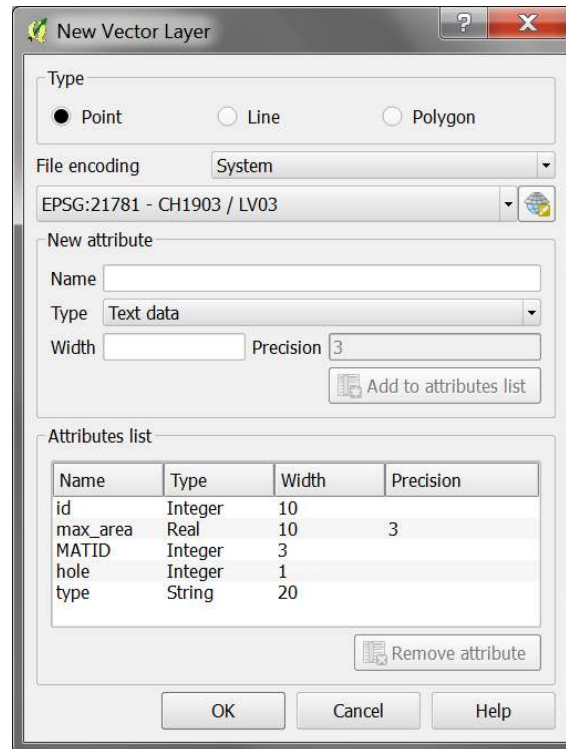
New Vector Layer

?

X

Type

Point

Line

Polygon

File encoding

System

EPSG:21781 - CH1903 / LV03

New attribute

Name

Type

Text data

Width

Precision

3

Add to attributes list

Attributes list

| Name | Type | Width | Precision |
|---|---|---|---|
| id | Integer | 10 | |
| max_area | Real | 10 | 3 |
| MATID | Integer | 3 | |
| hole | Integer | 1 | |
| type | String | 20 | |

Remove attribute

OK

Cancel

Help